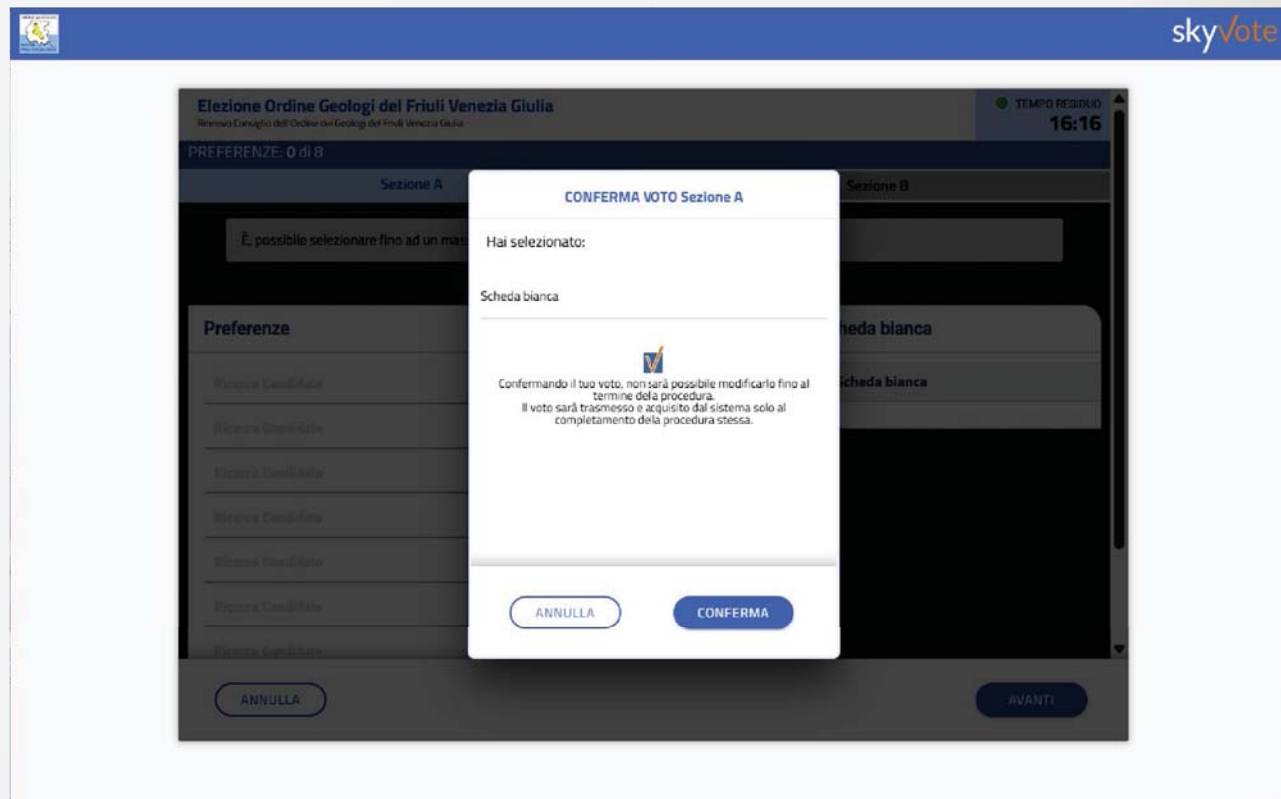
skyVote

Elezione Ordine Geologi del Friuli Venezia Giulia
Rinnovo Consiglio dell'Ordine dei Geologi del Friuli Venezia Giulia

TEMPO RESIDUO
16:16

PREFERENZE: 0 di 8

Sezione A

Sezione B

È, possibile selezionare fino ad un mas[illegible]

Preferenze

Ricerca Candidato

Ricerca Candidato

Ricerca Candidato

Ricerca Candidato

Ricerca Candidato

Ricerca Candidato

Ricerca Candidato

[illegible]heda bianca

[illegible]cheda bianca

CONFERMA VOTO Sezione A

Hai selezionato:

Scheda bianca

Confermando il tuo voto, non sarà possibile modificarlo fino al termine dela procedura.
Il voto sarà trasmesso e acquisito dal sistema solo al completamento dela procedura stessa.

ANNULLA

CONFERMA

ANNULLA

AVANTI